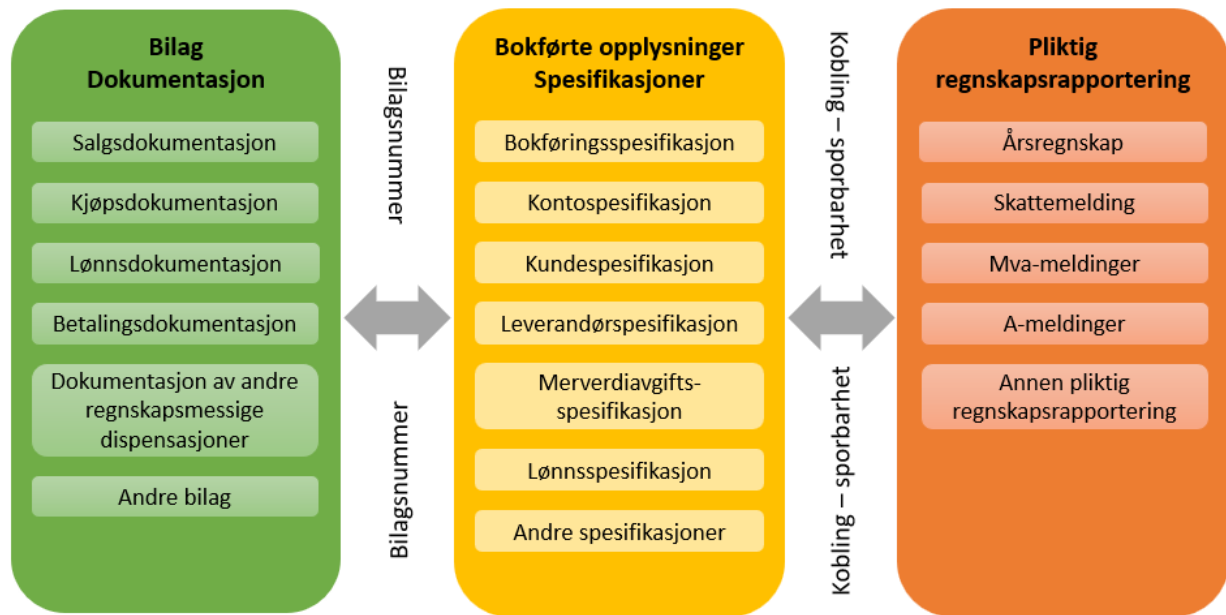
Bilag
Dokumentasjon

Salgsdokumentasjon

Kjøpsdokumentasjon

Lønnsdokumentasjon

Betalingsdokumentasjon

Dokumentasjon av andre regnskapsmessige dispensasjoner

Andre bilag

Bilagsnummer

Bilagsnummer

Bokførte opplysninger
Spesifikasjoner

Bokføringsspesifikasjon

Kontospesifikasjon

Kundespesifikasjon

Leverandørspesifikasjon

Merverdiavgiftsspesifikasjon

Lønnsspesifikasjon

Andre spesifikasjoner

Kobling – sporbarhet

Kobling – sporbarhet

Pliktig
regnskapsrapportering

Årsregnskap

Skattemelding

Mva-meldinger

A-meldinger

Annen pliktig regnskapsrapportering